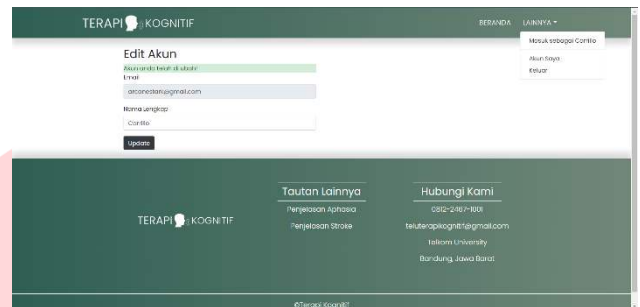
TERAPI KOGNITIF

BERANDA LAINNYA ▾

Masuk sebagai Cantiio

Akun Saya

Keluar

Edit Akun

Akun anda telah di ubah!

Email

aircanestari@gmail.com

Nama Lengkap

Cantiio

Update

TERAPI KOGNITIF

Tautan Lainnya

Penjelasan Aphasia

Penjelasan Stroke

Hubungi Kami

0812-2467-1001

teluterapikognitif@gmail.com

Telkom University

Bandung, Jawa Barat

©Terapi Kognitif